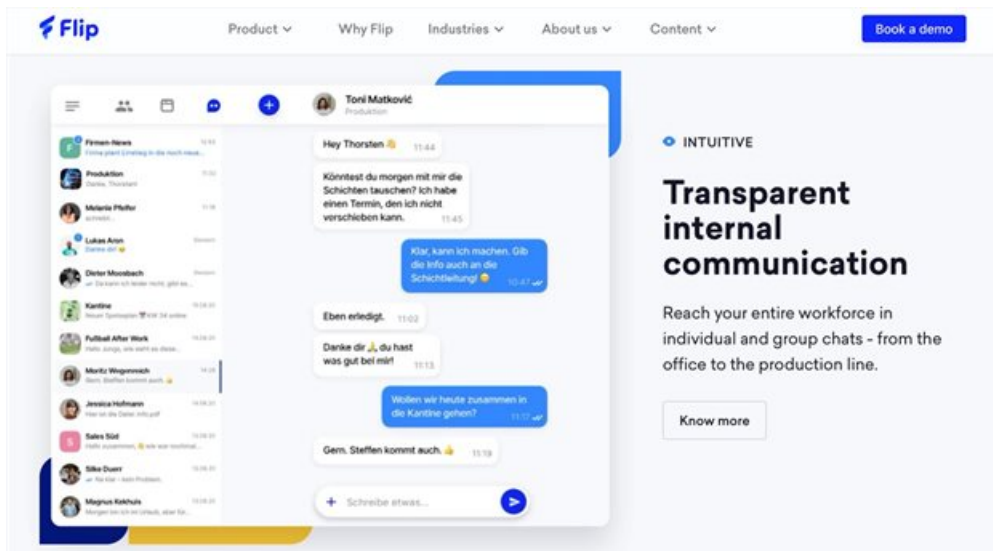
Flip

Product ⌄ Why Flip Industries ⌄ About us ⌄ Content ⌄ Book a demo

Firmen-News
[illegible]

Produktion
Danke, Thorsten!

Melanie Pfeifer
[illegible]

Lukas Aron
Danke dir!

Dieter Moosbach
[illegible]

Kantine
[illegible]

Fußball After Work
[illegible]

Moritz Wegenmeich
Gern. Steffen kommt auch.

Jessica Hofmann
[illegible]

Sales Süd
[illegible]

Silke Duerr
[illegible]

Magnus Kekhuis
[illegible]

Toni Matković
Produktion

Hey Thorsten 👋 11:44

Könntest du morgen mit mir die Schichten tauschen? Ich habe einen Termin, den ich nicht verschieben kann. 11:45

Klar, kann ich machen. Gib die Info auch an die Schichtleitung! 10:47

Eben erledigt. 11:02

Danke dir 🙏 du hast was gut bei mir! 11:13

Wollen wir heute zusammen in die Kantine gehen? 11:17

Gern. Steffen kommt auch. 👍 11:19

Schreibe etwas...

INTUITIVE

Transparent internal communication

Reach your entire workforce in individual and group chats - from the office to the production line.

Know more